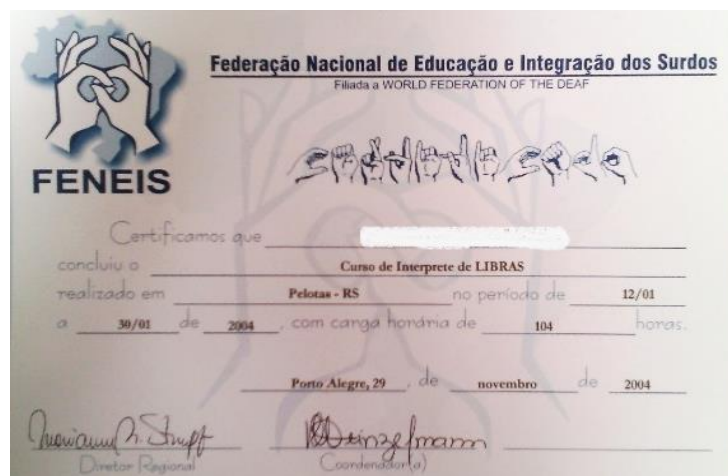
FENEIS

Federação Nacional de Educação e Integração dos Surdos
Filiada a WORLD FEDERATION OF THE DEAF

Certificamos que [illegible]
concluiu o Curso de Interprete de LIBRAS
realizado em Pelotas - RS no período de 12/01
a 30/01 de 2004, com carga horária de 104 horas.

Porto Alegre, 29 de novembro de 2004

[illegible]
Diretor Regional

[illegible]
Coordenador(a)